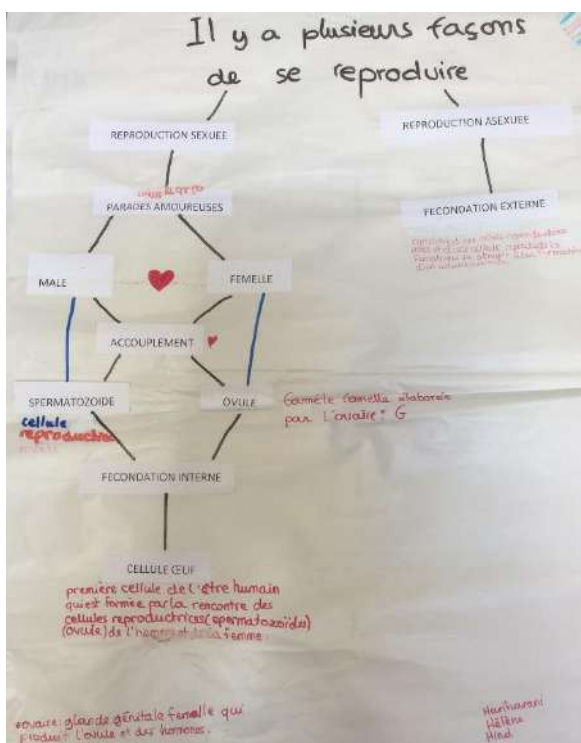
Il y a plusieurs façons de se reproduire

REPRODUCTION SEXUEE

REPRODUCTION ASEXUEE

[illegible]

PARADES AMOUREUSES

FECONDATION EXTERNE

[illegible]

MALE

FEMELLE

ACCOUPLEMENT

SPERMATOZOIDE

cellule reproductrice

OVULE

Gamète femelle élaborée par l'ovaire* G

FECONDATION INTERNE

CELLULE OEUF

première cellule de l'être humain qui est formée par la rencontre des cellules reproductrices (spermatozoïdes) (ovule) de l'homme et de la femme

*ovaire: glande génitale femelle qui produit l'ovule et des hormones.

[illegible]
Hélène
Hind